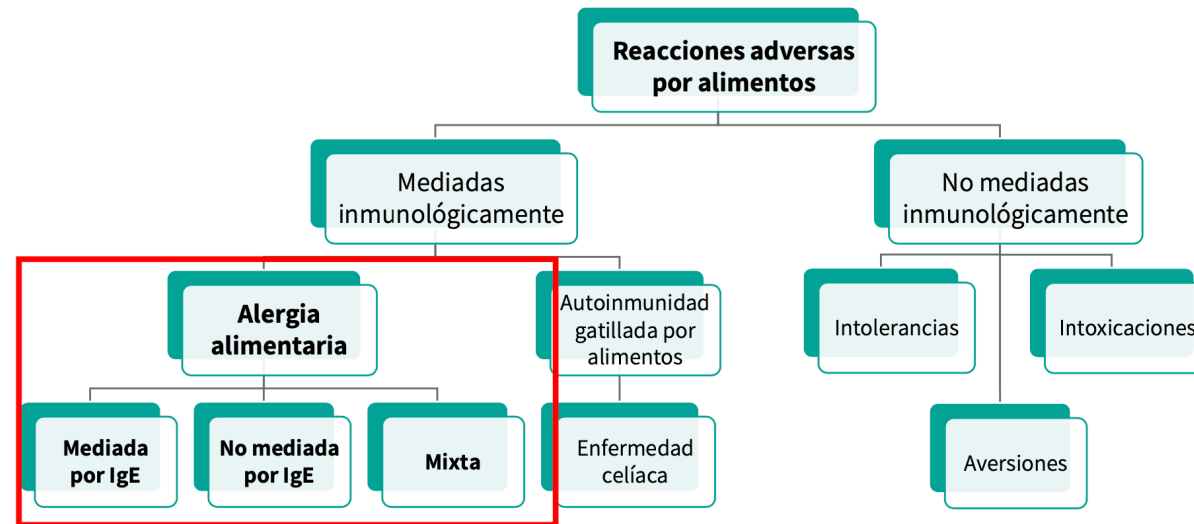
Reacciones adversas por alimentos

Mediadas inmunológicamente

No mediadas inmunológicamente

Alergia alimentaria

Autoinmunidad gatillada por alimentos

Intolerancias

Intoxicaciones

Mediada por IgE

No mediada por IgE

Mixta

Enfermedad celíaca

Aversiones